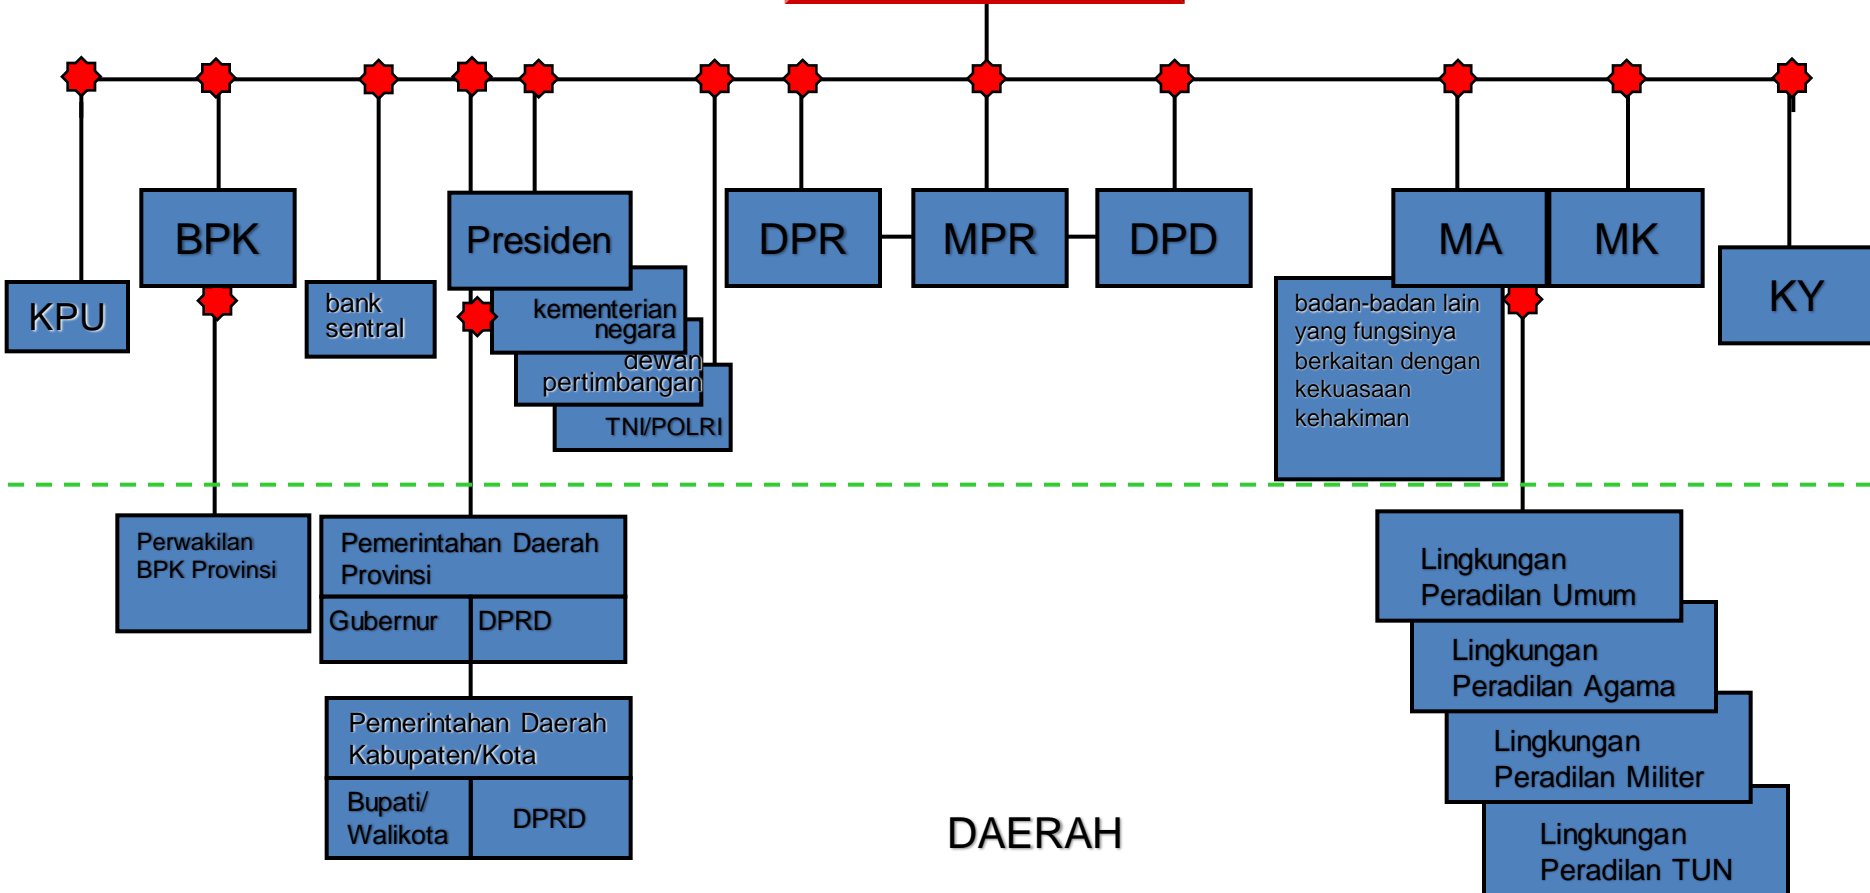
BPK

KPU

bank sentral

Presiden

kementerian negara

dewan pertimbangan

TNI/POLRI

DPR

MPR

DPD

MA

MK

KY

badan-badan lain yang fungsinya berkaitan dengan kekuasaan kehakiman

Perwakilan BPK Provinsi

Pemerintahan Daerah Provinsi

Gubernur

DPRD

Pemerintahan Daerah Kabupaten/Kota

Bupati/ Walikota

DPRD

DAERAH

Lingkungan Peradilan Umum

Lingkungan Peradilan Agama

Lingkungan Peradilan Militer

Lingkungan Peradilan TUN